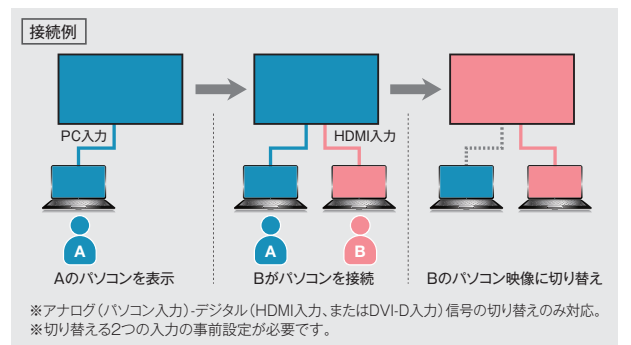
接続例

PC入力

A

Aのパソコンを表示

HDMI入力

A

B

Bがパソコンを接続

Bのパソコン映像に切り替え

※アナログ（パソコン入力）-デジタル（HDMI入力、またはDVI-D入力）信号の切り替えのみ対応。
※切り替える2つの入力の事前設定が必要です。